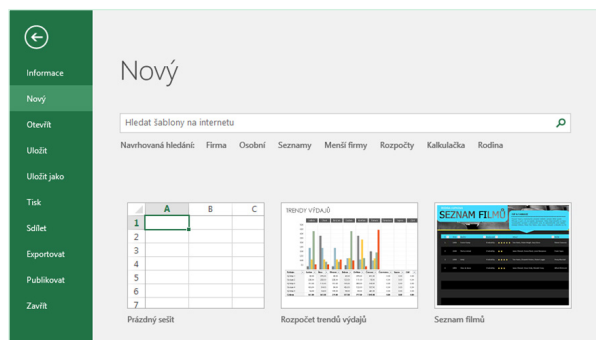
Informace
Nový
Otevřít
Uložit
Uložit jako
Tisk
Sdílet
Exportovat
Publikovat
Zavřít

Nový

Hledat šablony na internetu

Navrhovaná hledání: Firma Osobní Seznamy Menší firmy Rozpočty Kalkulačka Rodina

| | A | B | C |
|---|---|---|---|
| 1 | | | |
| 2 | | | |
| 3 | | | |
| 4 | | | |
| 5 | | | |
| 6 | | | |
| 7 | | | |

Prázdný sešit

TRENDY VÝDAJŮ

Rozpočet trendů výdajů

SEZNAM FILMŮ

Seznam filmů